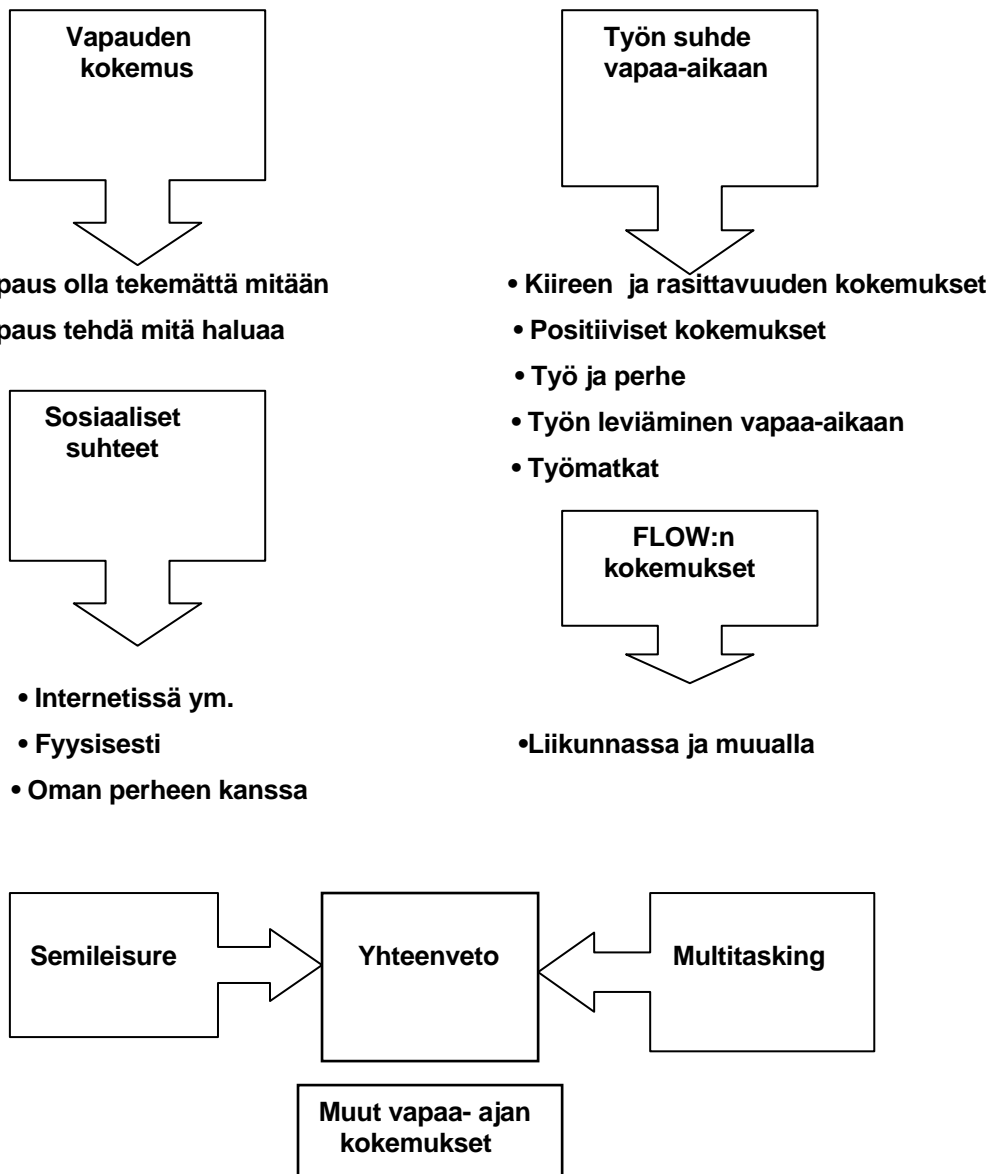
Vapauden kokemus

Työn suhde vapaa-aikaan

paus olla tekemättä mitään

paus tehdä mitä haluaa

• Kiireen ja rasittavuuden kokemukset

• Positiiviset kokemukset

• Työ ja perhe

• Työn leviäminen vapaa-aikaan

• Työmatkat

Sosiaaliset suhteet

FLOW:n kokemukset

• Internetissä ym.

• Fyysisesti

• Oman perheen kanssa

•Liikunnassa ja muualla

Semileisure

Yhteenveto

Multitasking

Muut vapaa- ajan kokemukset